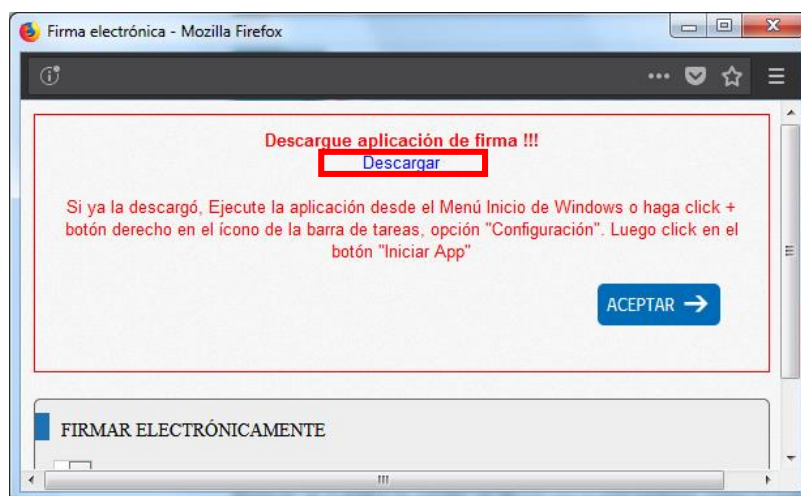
Firma electrónica - Mozilla Firefox

Descargue aplicación de firma !!!
Descargar

Si ya la descargó, Ejecute la aplicación desde el Menú Inicio de Windows o haga click + botón derecho en el ícono de la barra de tareas, opción "Configuración". Luego click en el botón "Iniciar App"

ACEPTAR

FIRMAR ELECTRÓNICAMENTE